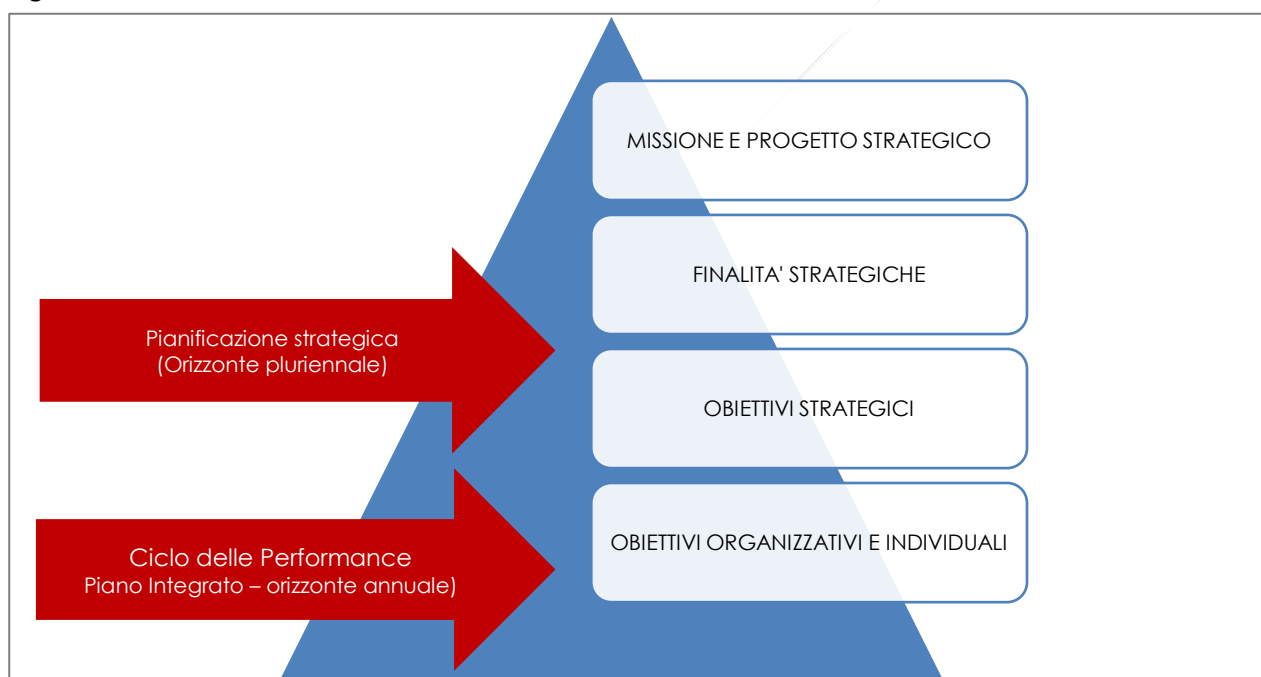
MISSIONE E PROGETTO STRATEGICO

FINALITA' STRATEGICHE

OBIETTIVI STRATEGICI

OBIETTIVI ORGANIZZATIVI E INDIVIDUALI

Pianificazione strategica
(Orizzonte pluriennale)

Ciclo delle Performance
Piano Integrato – orizzonte annuale)